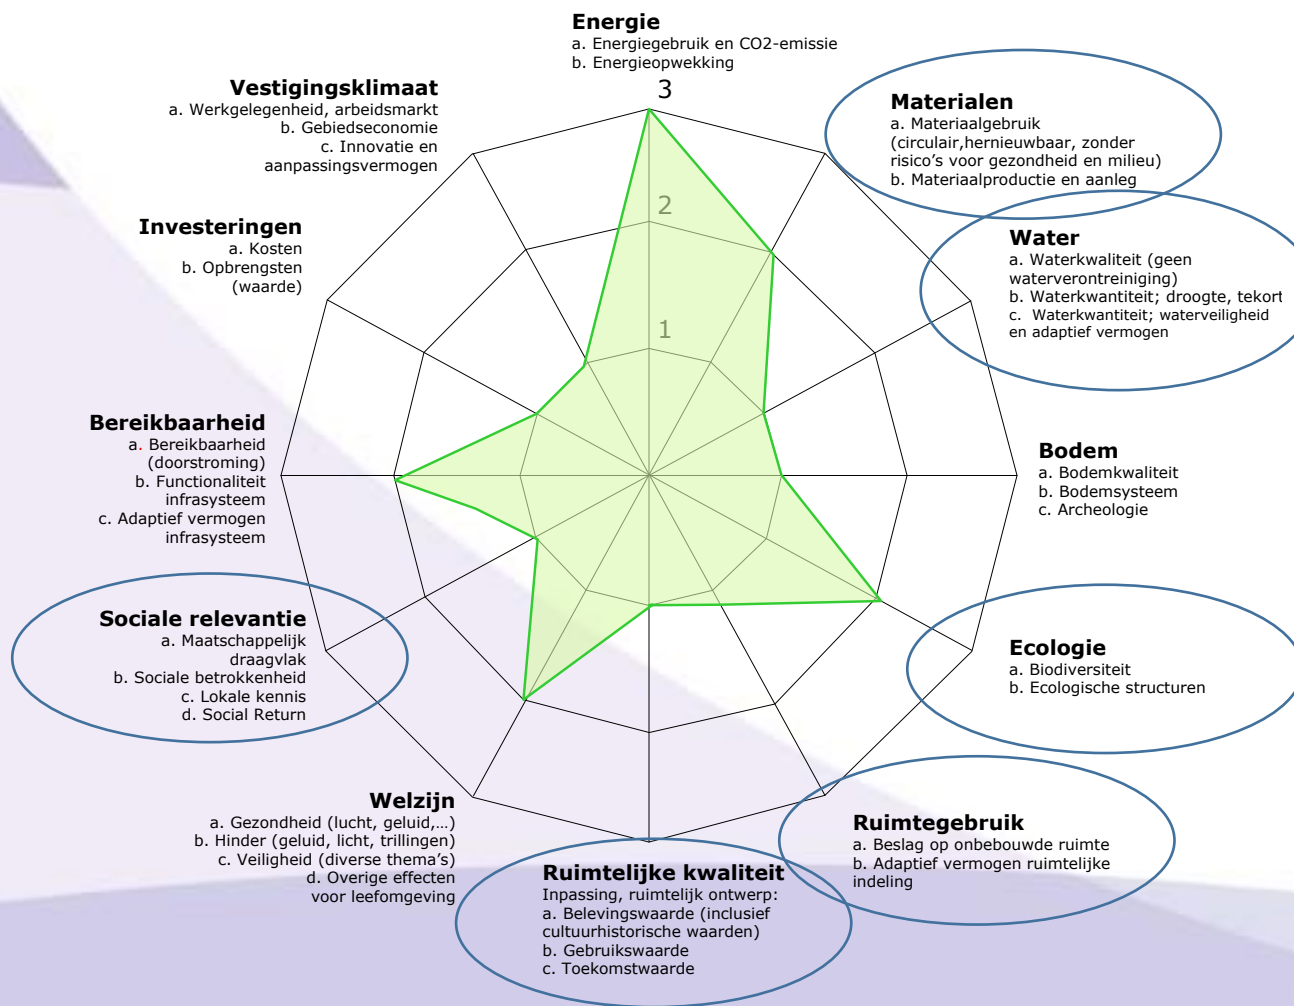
**Energie**
a. Energiegebruik en CO2-emissie
b. Energieopwekking

3

**Vestigingsklimaat**
a. Werkgelegenheid, arbeidsmarkt
b. Gebiedseconomie
c. Innovatie en aanpassingsvermogen

**Materialen**
a. Materiaalgebruik (circulair,hernieuwbaar, zonder risico's voor gezondheid en milieu)
b. Materiaalproductie en aanleg

2

**Investeringen**
a. Kosten
b. Opbrengsten (waarde)

**Water**
a. Waterkwaliteit (geen waterverontreiniging)
b. Waterkwantiteit; droogte, tekort
c. Waterkwantiteit; waterveiligheid en adaptief vermogen

1

**Bereikbaarheid**
a. Bereikbaarheid (doorstroming)
b. Functionaliteit infrasysteem
c. Adaptief vermogen infrasysteem

**Bodem**
a. Bodemkwaliteit
b. Bodemsysteem
c. Archeologie

**Sociale relevantie**
a. Maatschappelijk draagvlak
b. Sociale betrokkenheid
c. Lokale kennis
d. Social Return

**Ecologie**
a. Biodiversiteit
b. Ecologische structuren

**Welzijn**
a. Gezondheid (lucht, geluid,…)
b. Hinder (geluid, licht, trillingen)
c. Veiligheid (diverse thema's)
d. Overige effecten voor leefomgeving

**Ruimtegebruik**
a. Beslag op onbebouwde ruimte
b. Adaptief vermogen ruimtelijke indeling

**Ruimtelijke kwaliteit**
Inpassing, ruimtelijk ontwerp:
a. Belevingswaarde (inclusief cultuurhistorische waarden)
b. Gebruikswaarde
c. Toekomstwaarde